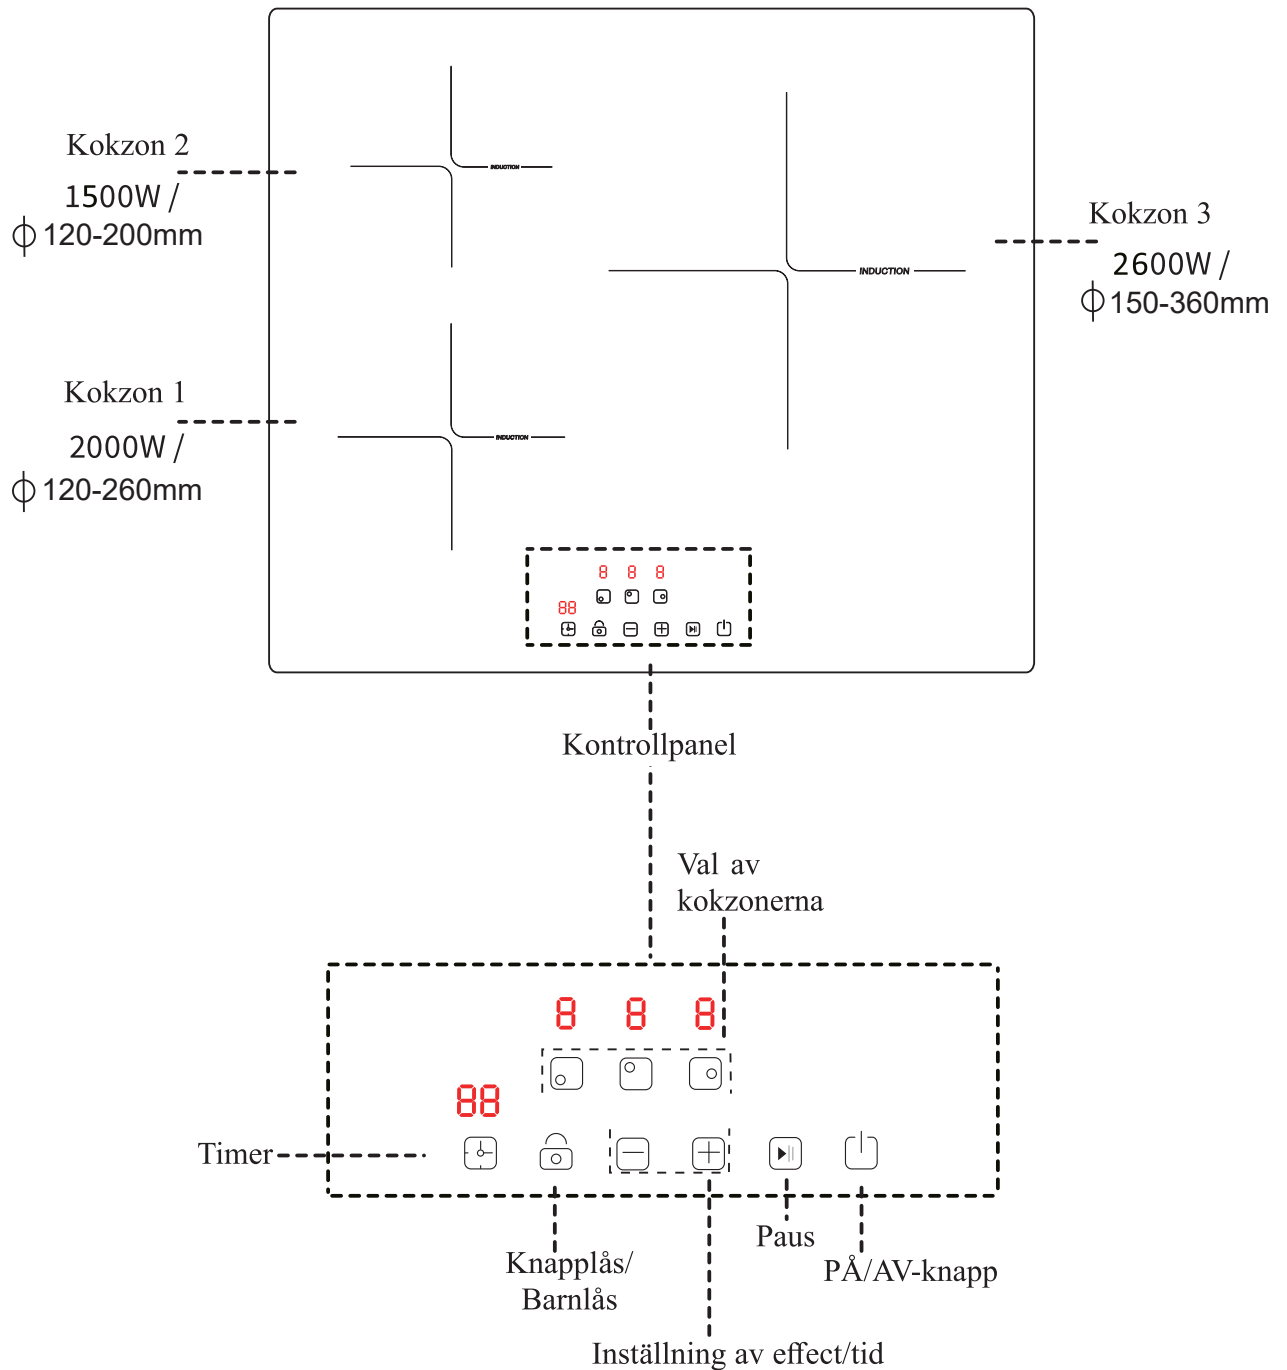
Kokzon 2
1500W /
ϕ 120-200mm

INDUCTION

INDUCTION

Kokzon 3
2600W /
ϕ 150-360mm

Kokzon 1
2000W /
ϕ 120-260mm

INDUCTION

8 8 8
88

Kontrollpanel

Val av kokzonerna

8 8 8
88

Timer

Knapplås/ Barnlås

Inställning av effect/tid

Paus

PÅ/AV-knapp